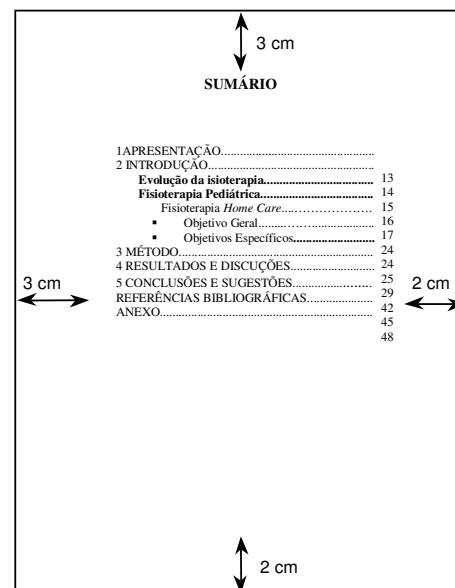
3 cm

SUMÁRIO

1APRESENTAÇÃO.......................................................
2 INTRODUÇÃO..........................................................
Evolução da isioterapia.................................... 13
Fisioterapia Pediátrica.................................... 14
Fisioterapia *Home Care*.......................... 15
▪ Objetivo Geral........................... 16
▪ Objetivos Específicos........................... 17
3 MÉTODO.......................................................... 24
4 RESULTADOS E DISCUÇÕES.......................... 24
5 CONCLUSÕES E SUGESTÕES.......................... 25
REFERÊNCIAS BIBLIOGRÁFICAS...................... 29
ANEXO.......................................................... 42
45
48

3 cm

2 cm

2 cm